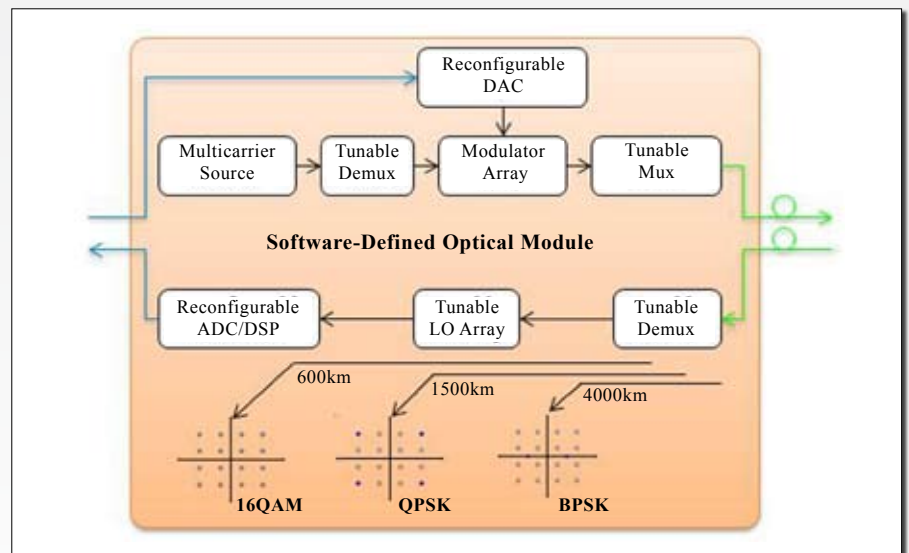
Reconfigurable DAC

Multicarrier Source

Tunable Demux

Modulator Array

Tunable Mux

Software-Defined Optical Module

Reconfigurable ADC/DSP

Tunable LO Array

Tunable Demux

600km

1500km

4000km

16QAM

QPSK

BPSK